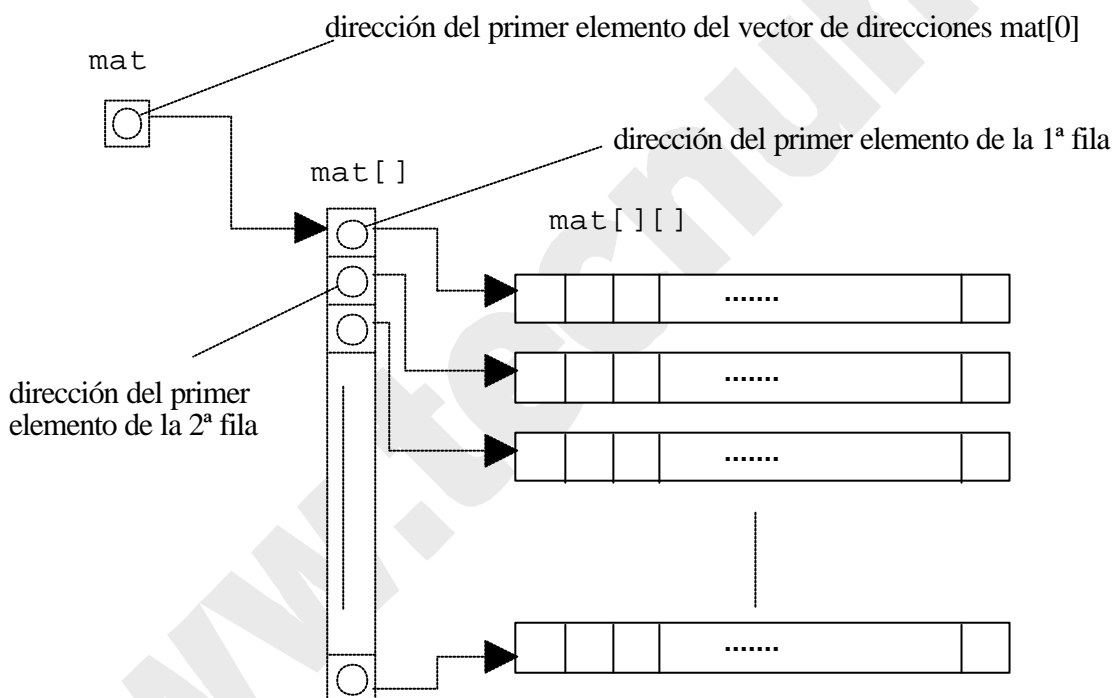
dirección del primer elemento del vector de direcciones mat[0]

mat

dirección del primer elemento de la 1ª fila

mat[]

mat[][]

.......

.......

dirección del primer elemento de la 2ª fila

.......

.......

www.tecnun